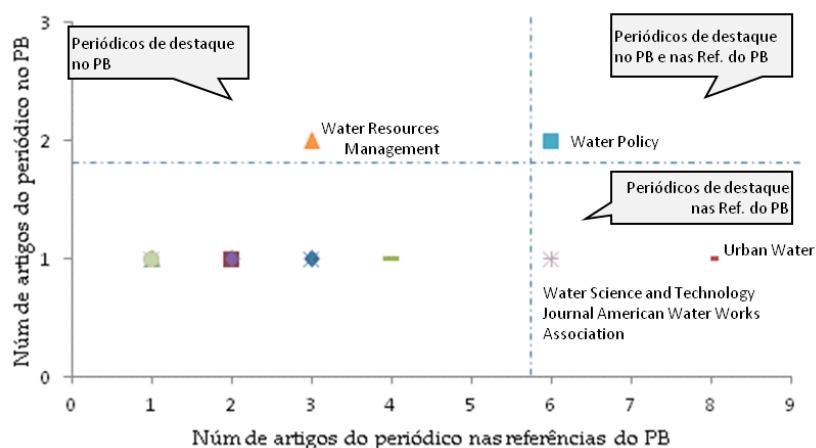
Periódicos de destaque no PB

Periódicos de destaque no PB e nas Ref. do PB

Periódicos de destaque nas Ref. do PB

Water Resources Management

Water Policy

Urban Water

Water Science and Technology
Journal American Water Works Association

Núm de artigos do periódico no PB

3
2
1
0

0 1 2 3 4 5 6 7 8 9

Núm de artigos do periódico nas referências do PB